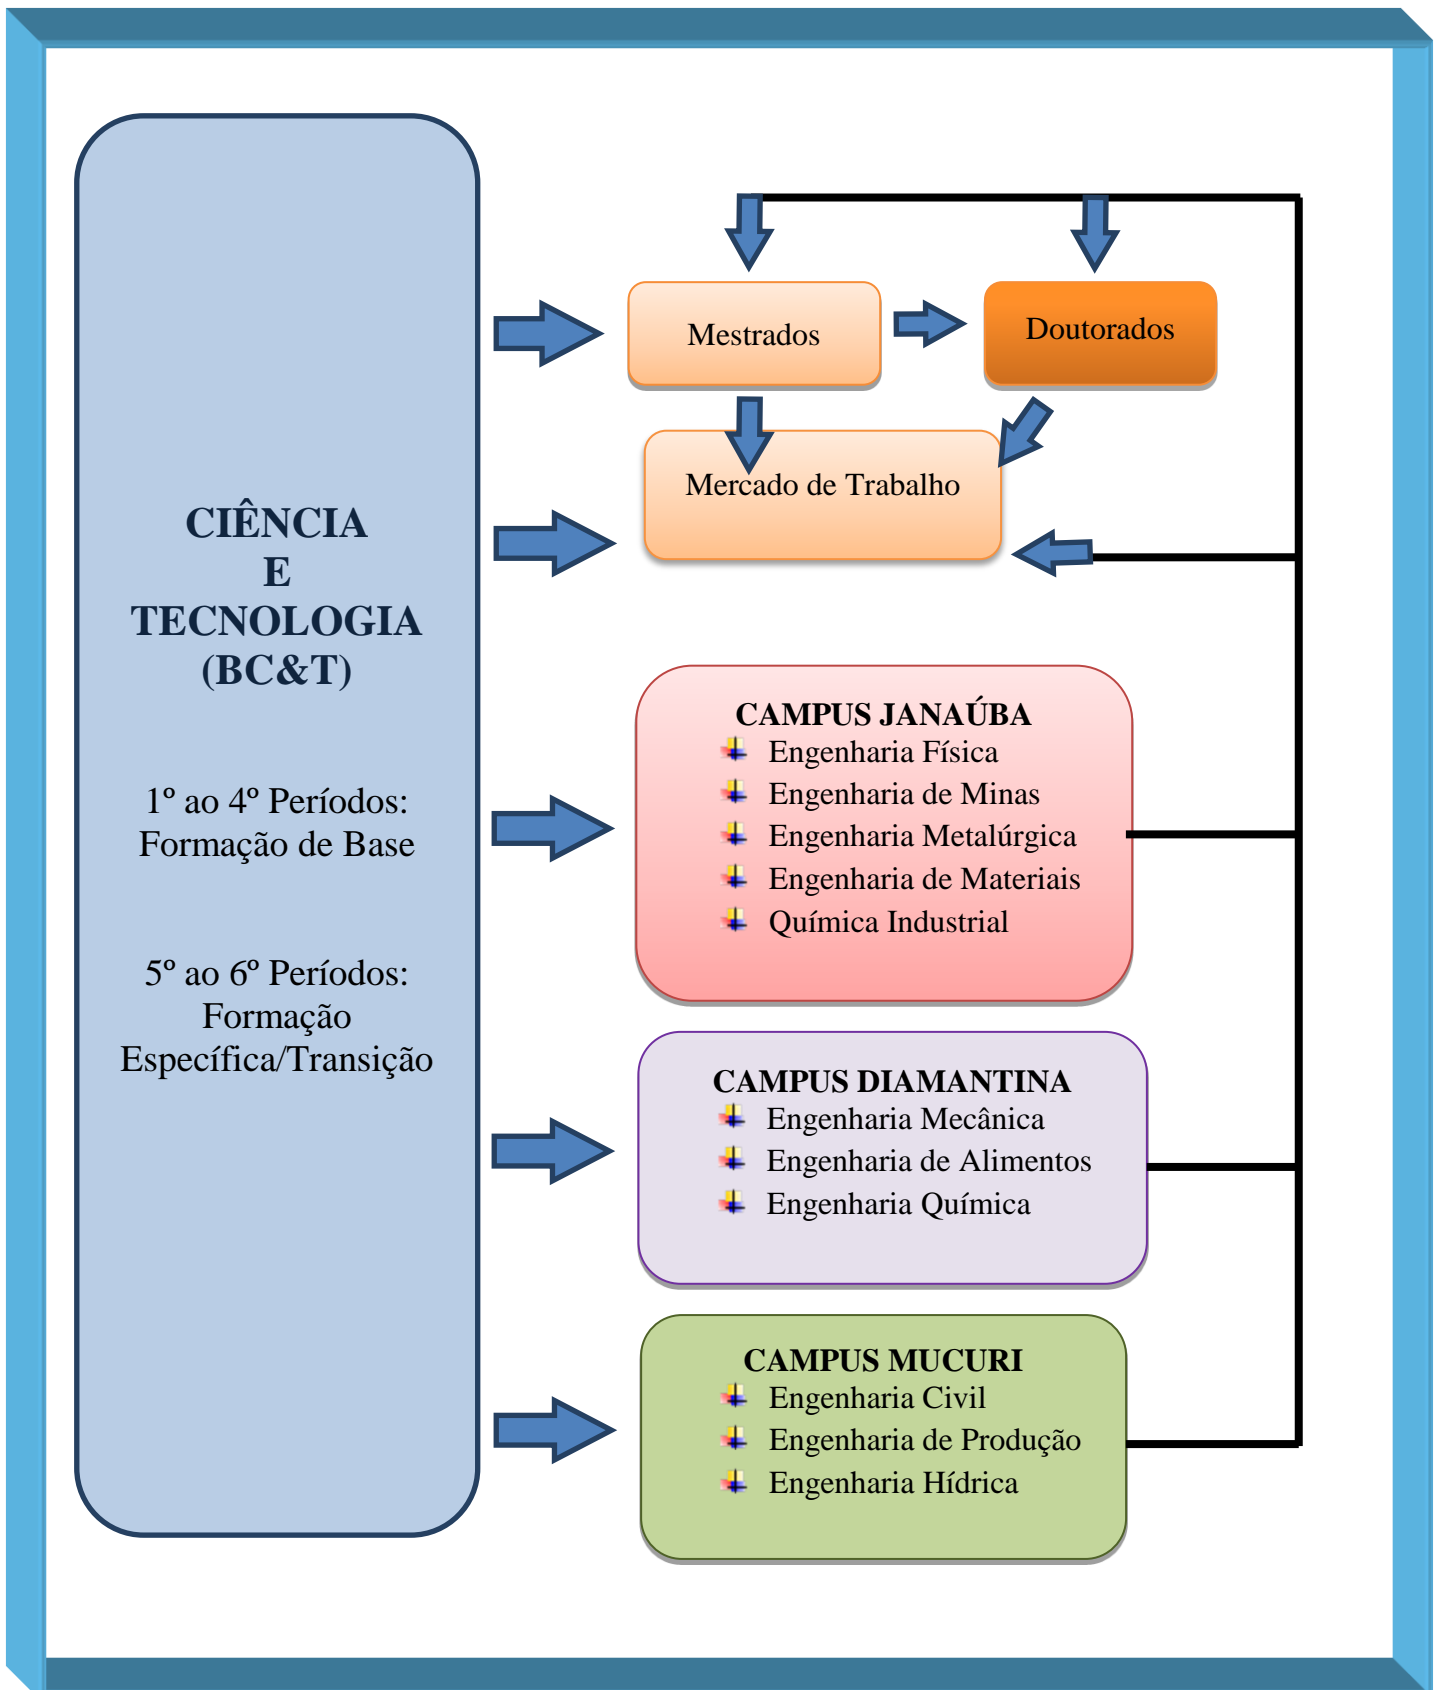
CIÊNCIA
E
TECNOLOGIA
(BC&T)

1º ao 4º Períodos:
Formação de Base

5º ao 6º Períodos:
Formação
Específica/Transição

Mestrados

Doutorados

Mercado de Trabalho

CAMPUS JANAÚBA
Engenharia Física
Engenharia de Minas
Engenharia Metalúrgica
Engenharia de Materiais
Química Industrial

CAMPUS DIAMANTINA
Engenharia Mecânica
Engenharia de Alimentos
Engenharia Química

CAMPUS MUCURI
Engenharia Civil
Engenharia de Produção
Engenharia Hídrica